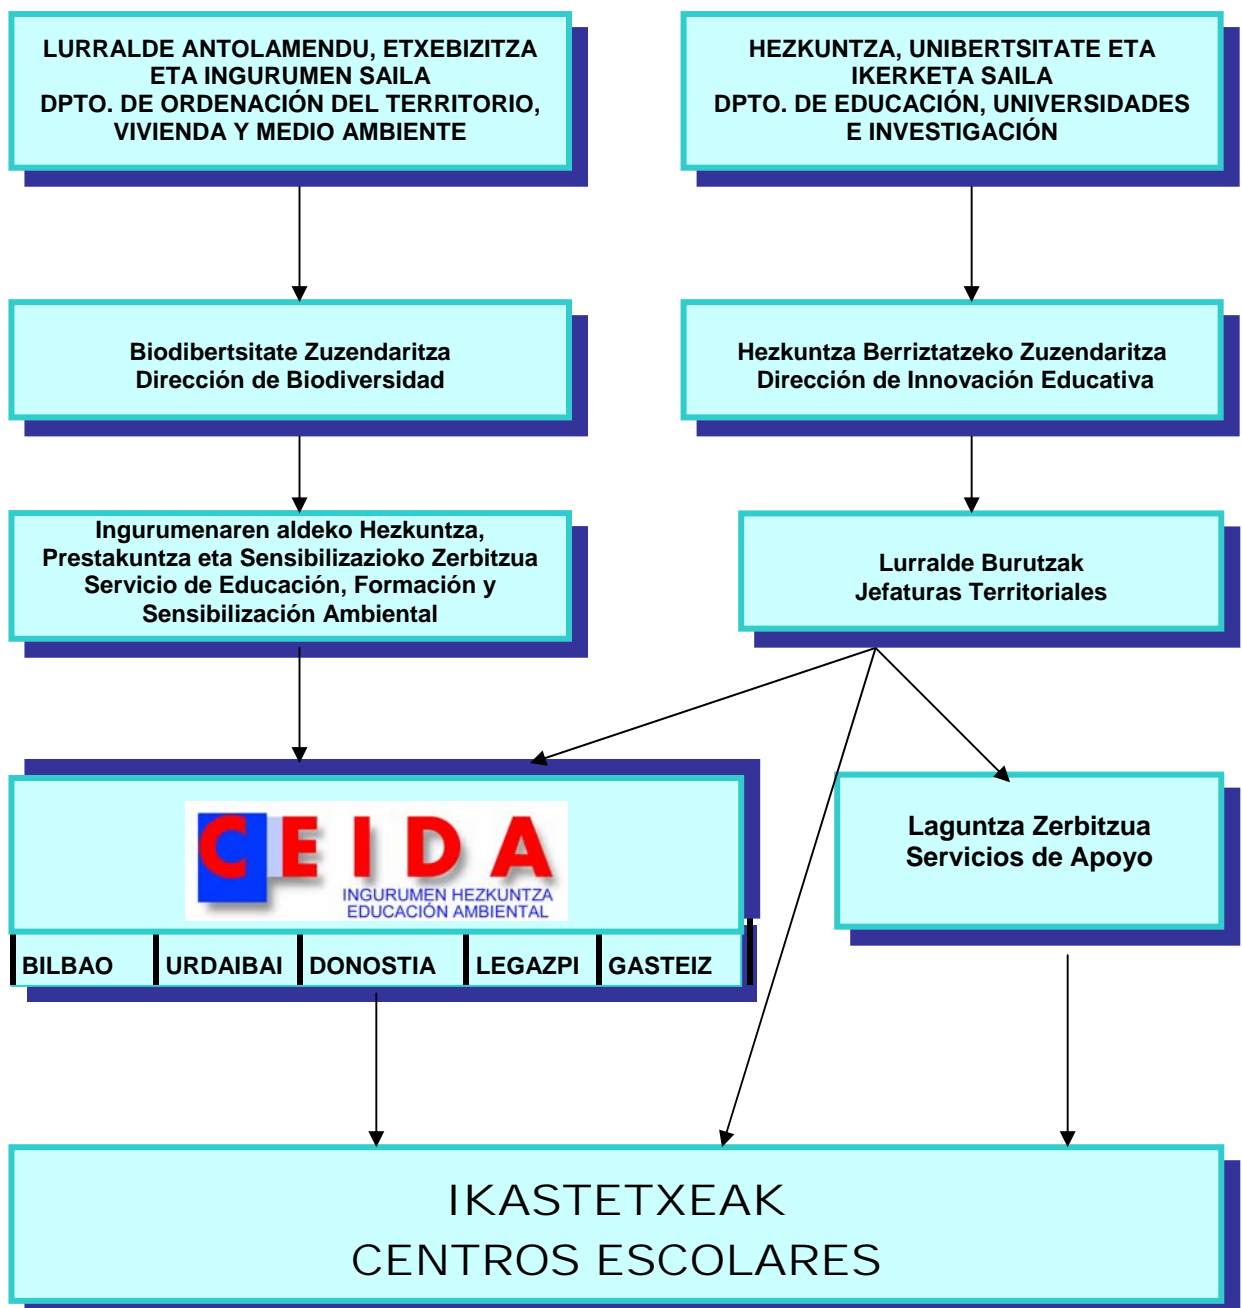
LURRALDE ANTOLAMENDU, ETXEBIZITZA ETA INGURUMEN SAILA
DPTO. DE ORDENACIÓN DEL TERRITORIO, VIVIENDA Y MEDIO AMBIENTE

HEZKUNTZA, UNIBERTSITATE ETA IKERKETA SAILA
DPTO. DE EDUCACIÓN, UNIVERSIDADES E INVESTIGACIÓN

Biodibertsitate Zuzendaritza
Dirección de Biodiversidad

Hezkuntza Berriztatzeko Zuzendaritza
Dirección de Innovación Educativa

Ingurumenaren aldeko Hezkuntza, Prestakuntza eta Sentsibilizazioko Zerbitzua
Servicio de Educación, Formación y Sensibilización Ambiental

Lurralde Burutzak
Jefaturas Territoriales

CEIDA
INGURUMEN HEZKUNTZA
EDUCACIÓN AMBIENTAL

| BILBAO | URDAIBAI | DONOSTIA | LEGAZPI | GASTEIZ |
|---|---|---|---|---|

Laguntza Zerbitzua
Servicios de Apoyo

IKASTETXEAK
CENTROS ESCOLARES